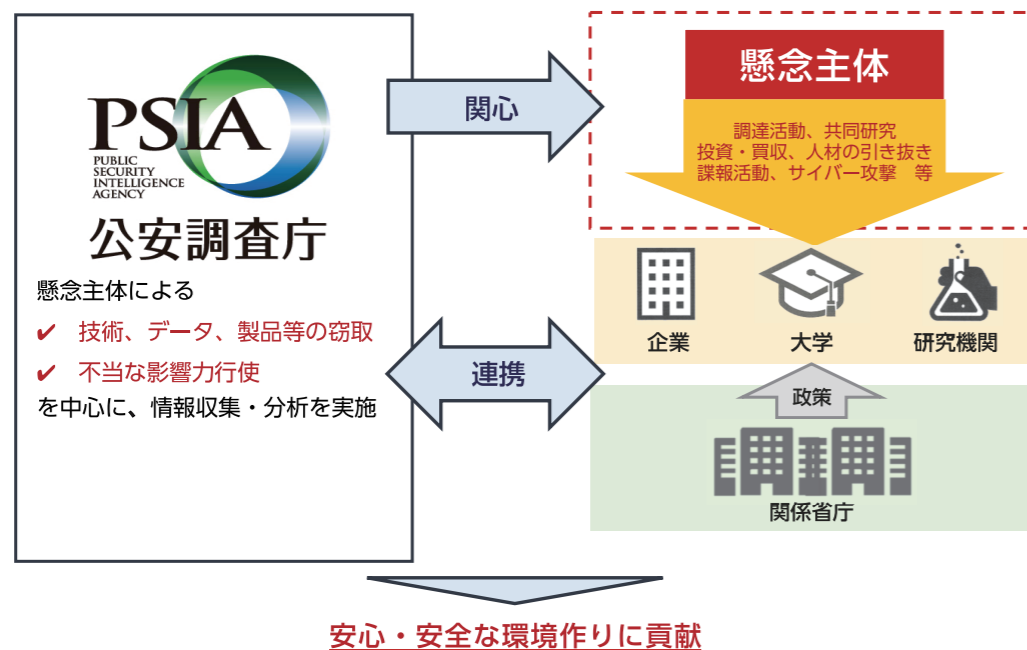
PSIA
PUBLIC SECURITY INTELLIGENCE AGENCY
公安調査庁

懸念主体による
✔ 技術、データ、製品等の窃取
✔ 不当な影響力行使
を中心に、情報収集・分析を実施

関心

連携

懸念主体

調達活動、共同研究
投資・買収、人材の引き抜き
諜報活動、サイバー攻撃　等

企業
大学
研究機関

政策

関係省庁

安心・安全な環境作りに貢献